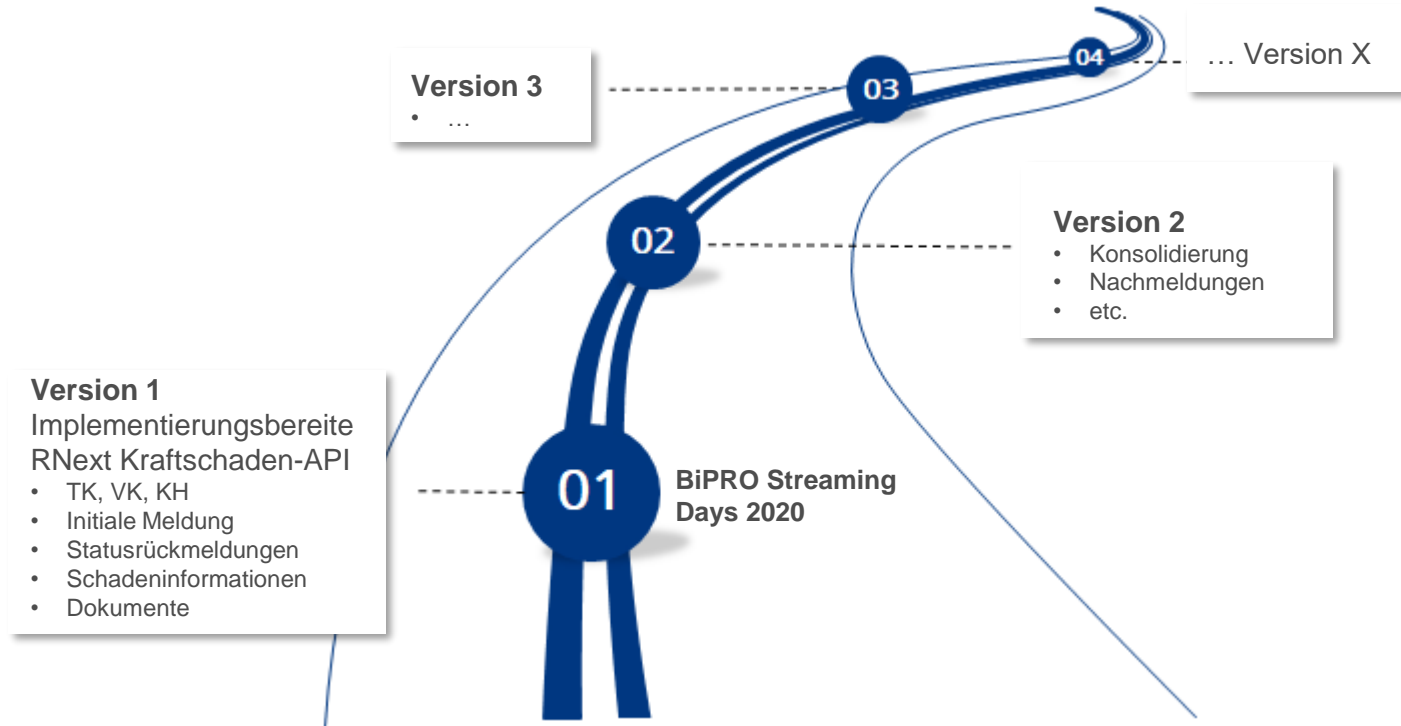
Version 3
• …

04

… Version X

03

02

Version 2
• Konsolidierung
• Nachmeldungen
• etc.

Version 1
Implementierungsbereite RNext Kraftschaden-API
• TK, VK, KH
• Initiale Meldung
• Statusrückmeldungen
• Schadeninformationen
• Dokumente

01

BiPRO Streaming Days 2020